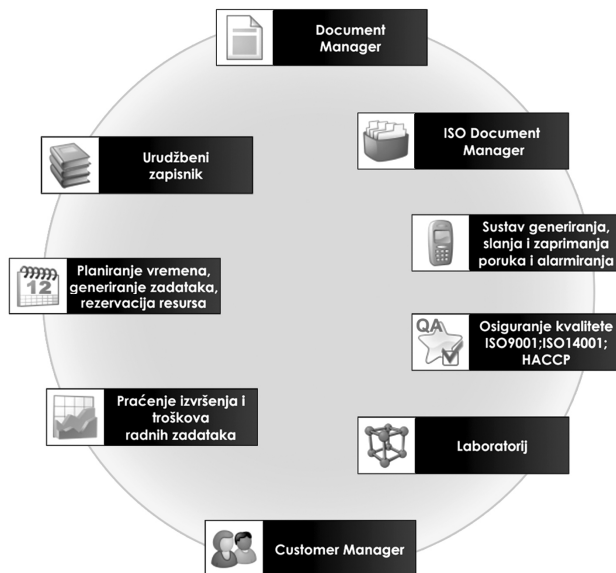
Document Manager

ISO Document Manager

Sustav generiranja, slanja i zaprimanja poruka i alarmiranja

QA

Osiguranje kvalitete ISO9001;ISO14001; HACCP

Laboratorij

Customer Manager

Praćenje izvršenja i troškova radnih zadataka

12

Planiranje vremena, generiranje zadataka, rezervacija resursa

Urudžbeni zapisnik